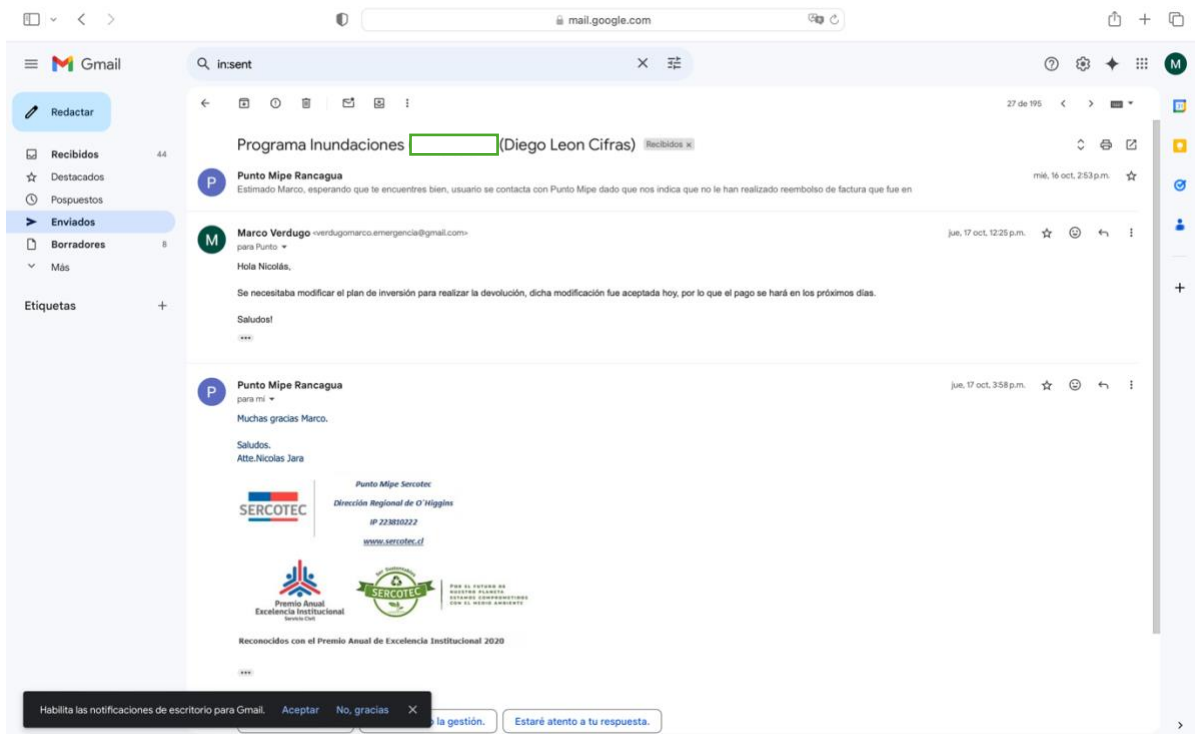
mail.google.com

Gmail

in:sent

Redactar

Recibidos 44
Destacados
Pospuestos
Enviados
Borradores 8
Más

Etiquetas +

27 de 195

Programa Inundaciones (Diego Leon Cifras) Recibidos ×

Punto Mipe Rancagua
Estimado Marco, esperando que te encuentres bien, usuario se contacta con Punto Mipe dado que nos indica que no le han realizado reembolso de factura que fue en
mié, 16 oct, 2:53 p.m.

Marco Verdugo <verdugomarco.emergencia@gmail.com>
para Punto
jue, 17 oct, 12:25 p.m.

Hola Nicolás,

Se necesitaba modificar el plan de inversión para realizar la devolución, dicha modificación fue aceptada hoy, por lo que el pago se hará en los próximos días.

Saludos!

Punto Mipe Rancagua
para mí
jue, 17 oct, 3:58 p.m.

Muchas gracias Marco.

Saludos.
Atte.Nicolas Jara

SERCOTEC
Punto Mipe Sercotec
Dirección Regional de O'Higgins
IP 223810222
www.sercotec.cl

Premio Anual Excelencia Institucional
Servicio Civil

SERCOTEC
POR EL FUTURO DE NUESTRO PLANETA ESTAMOS COMPROMETIDOS CON EL MEDIO AMBIENTE

Reconocidos con el Premio Anual de Excelencia Institucional 2020

Habilita las notificaciones de escritorio para Gmail. Aceptar No, gracias

la gestión.
Estaré atento a tu respuesta.